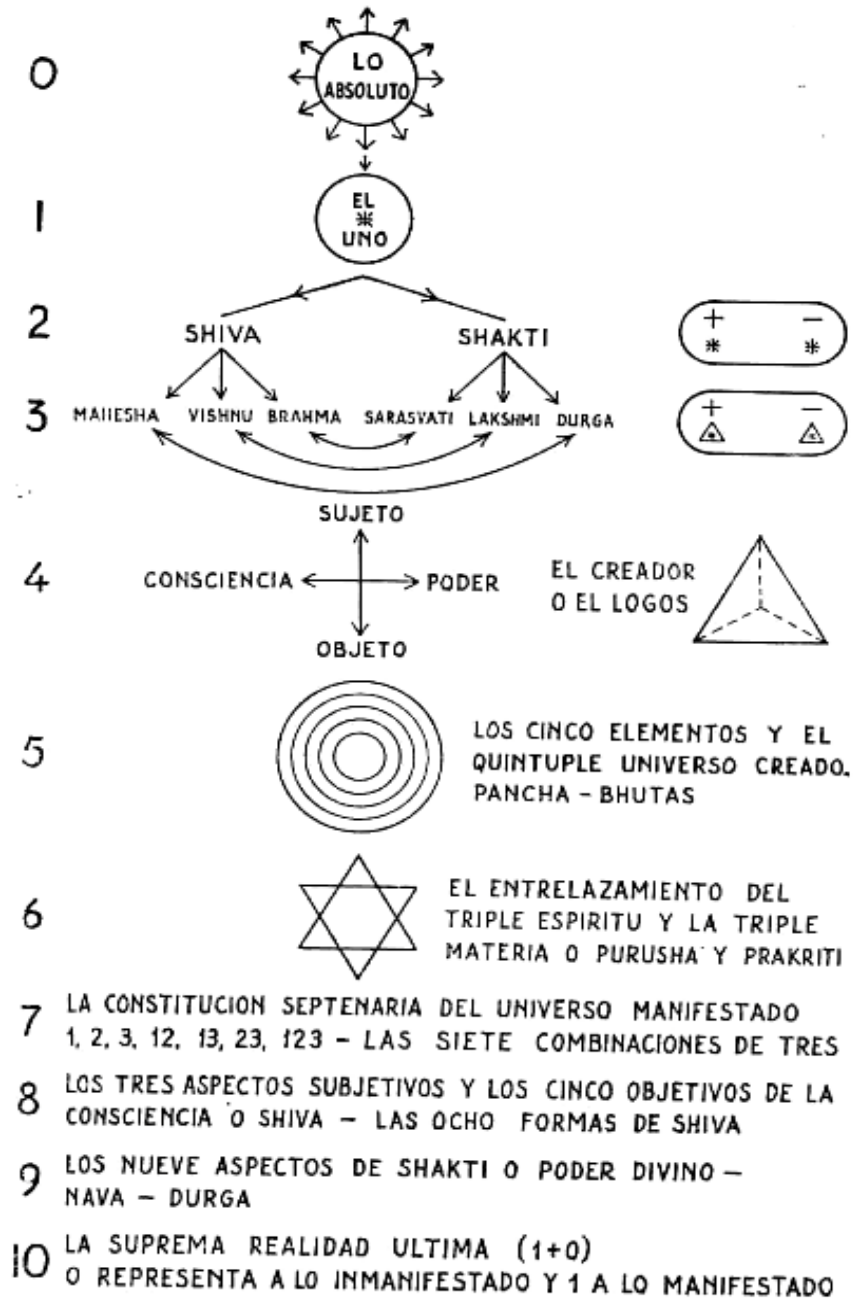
0

LO ABSOLUTO

1

EL
*
UNO

2

SHIVA SHAKTI

+ −
* *

3 MAHESHA VISHNU BRAHMA SARASVATI LAKSHMI DURGA

+ −

SUJETO

4 CONSCIENCIA PODER

OBJETO

EL CREADOR O EL LOGOS

5

LOS CINCO ELEMENTOS Y EL QUINTUPLE UNIVERSO CREADO. PANCHA - BHUTAS

6

EL ENTRELAZAMIENTO DEL TRIPLE ESPIRITU Y LA TRIPLE MATERIA O PURUSHA Y PRAKRITI

7 LA CONSTITUCION SEPTENARIA DEL UNIVERSO MANIFESTADO 1, 2, 3, 12, 13, 23, 123 - LAS SIETE COMBINACIONES DE TRES

8 LOS TRES ASPECTOS SUBJETIVOS Y LOS CINCO OBJETIVOS DE LA CONSCIENCIA O SHIVA - LAS OCHO FORMAS DE SHIVA

9 LOS NUEVE ASPECTOS DE SHAKTI O PODER DIVINO - NAVA - DURGA

10 LA SUPREMA REALIDAD ULTIMA (1+0)
O REPRESENTA A LO INMANIFESTADO Y 1 A LO MANIFESTADO